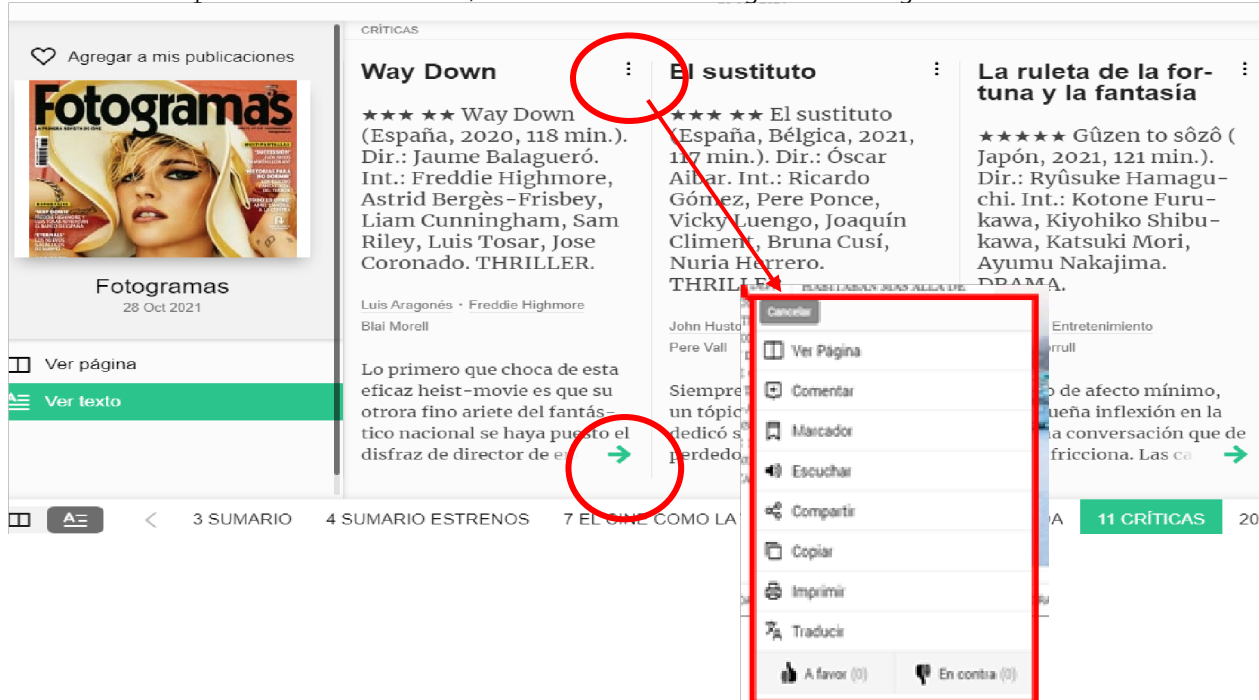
Agregar a mis publicaciones

Fotogramas

Fotogramas
28 Oct 2021

Ver página
Ver texto

CRÍTICAS

Way Down

★★★ ★★ Way Down (España, 2020, 118 min.). Dir.: Jaume Balagueró. Int.: Freddie Highmore, Astrid Bergès-Frisbey, Liam Cunningham, Sam Riley, Luis Tosar, Jose Coronado. THRILLER.

Luis Aragonés · Freddie Highmore
Blai Morell

Lo primero que choca de esta eficaz heist-movie es que su otrora fino ariete del fantástico nacional se haya puesto el disfraz de director de e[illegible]

El sustituto

★★★ ★★ El sustituto (España, Bélgica, 2021, 117 min.). Dir.: Óscar Aibar. Int.: Ricardo Gómez, Pere Ponce, Vicky Luengo, Joaquín Climent, Bruna Cusí, Nuria Herrero. THRILLER.

John Husto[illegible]
Pere Vall

Siempre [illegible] un tópico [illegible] dedicó s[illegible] perdedo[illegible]

La ruleta de la fortuna y la fantasía

★★★★★ Gûzen to sôzô ( Japón, 2021, 121 min.). Dir.: Ryûsuke Hamaguchi. Int.: Kotone Furukawa, Kiyohiko Shibukawa, Katsuki Mori, Ayumu Nakajima. DRAMA.

Entretenimiento
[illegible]rrull

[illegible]o de afecto mínimo, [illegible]ueña inflexión en la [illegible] conversación que de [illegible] fricciona. Las ca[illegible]

Cancelar
Ver Página
Comentar
Marcador
Escuchar
Compartir
Copiar
Imprimir
Traducir
A favor (0)
En contra (0)

3 SUMARIO   4 SUMARIO ESTRENOS   7 EL CINE COMO LA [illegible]   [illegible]DA   11 CRÍTICAS   20